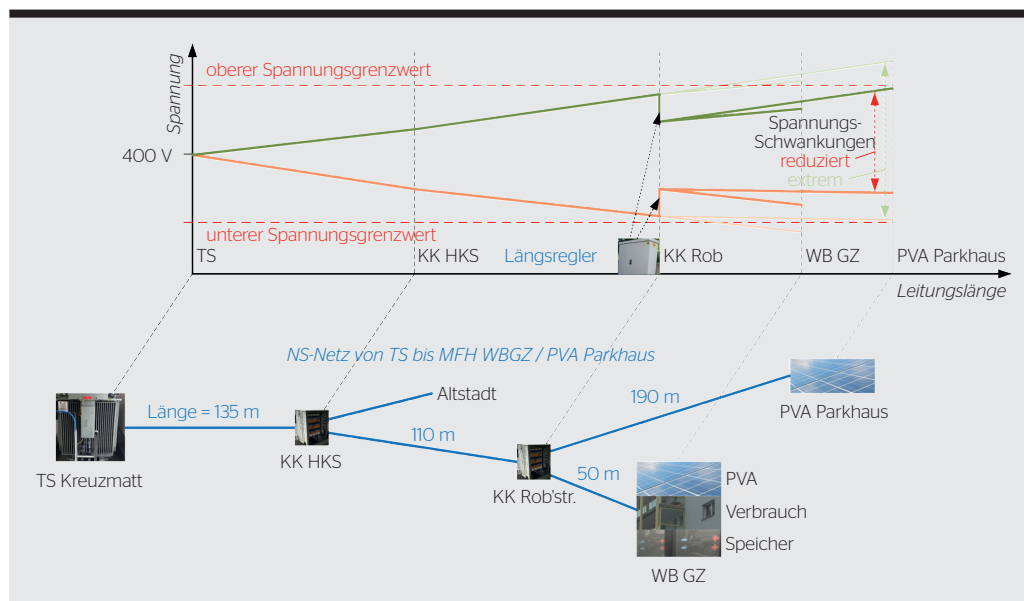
Spannung

oberer Spannungsgrenzwert

400 V

Spannungs-Schwankungen
reduziert
extrem

unterer Spannungsgrenzwert

TS

KK HKS

Längsregler

KK Rob

WB GZ

PVA Parkhaus

Leitungslänge

NS-Netz von TS bis MFH WBGZ / PVA Parkhaus

Altstadt

190 m

PVA Parkhaus

Länge = 135 m

110 m

TS Kreuzmatt

KK HKS

50 m

KK Rob'str.

PVA

Verbrauch

Speicher

WB GZ